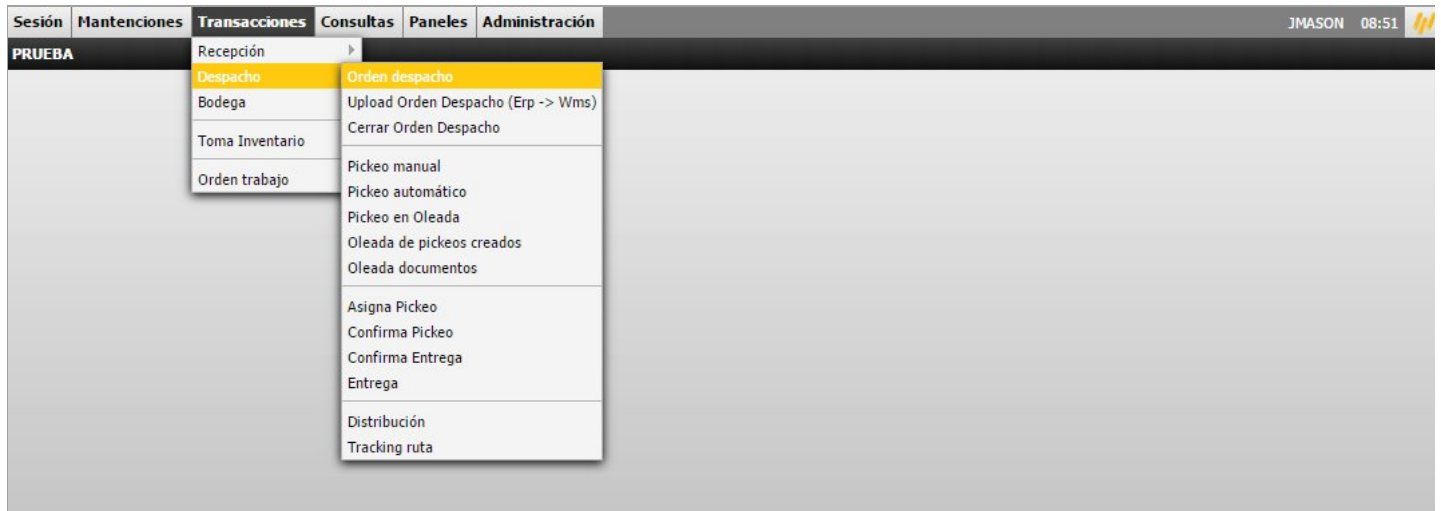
Sesión Mantenciones Transacciones Consultas Paneles Administración JMASON 08:51

PRUEBA

Recepción
Despacho
Bodega
Toma Inventario
Orden trabajo

Orden despacho
Upload Orden Despacho (Erp -> Wms)
Cerrar Orden Despacho
Pickeo manual
Pickeo automático
Pickeo en Oleada
Oleada de pickeos creados
Oleada documentos
Asigna Pickeo
Confirma Pickeo
Confirma Entrega
Entrega
Distribución
Tracking ruta